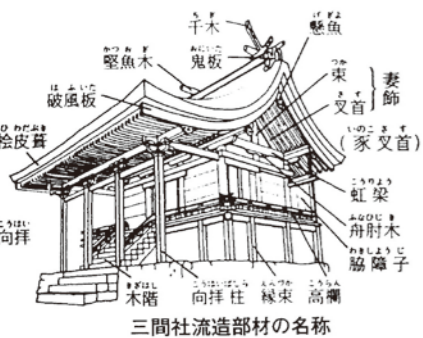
ちぎ
千木

げぎょ
懸魚

かつおぎ
堅魚木

おにいた
鬼板

はふいた
破風板

つか
束

さす
叉首

妻飾

(いのこさす
(豕叉首)

ひわだぶき
桧皮葺

こうりょう
虹梁

ふなひじき
舟肘木

わきしょうじ
脇障子

こうはい
向拝

きざはし
木階

こうはいばしら
向拝柱

えんづか
縁束

こうらん
高欄

三間社流造部材の名称